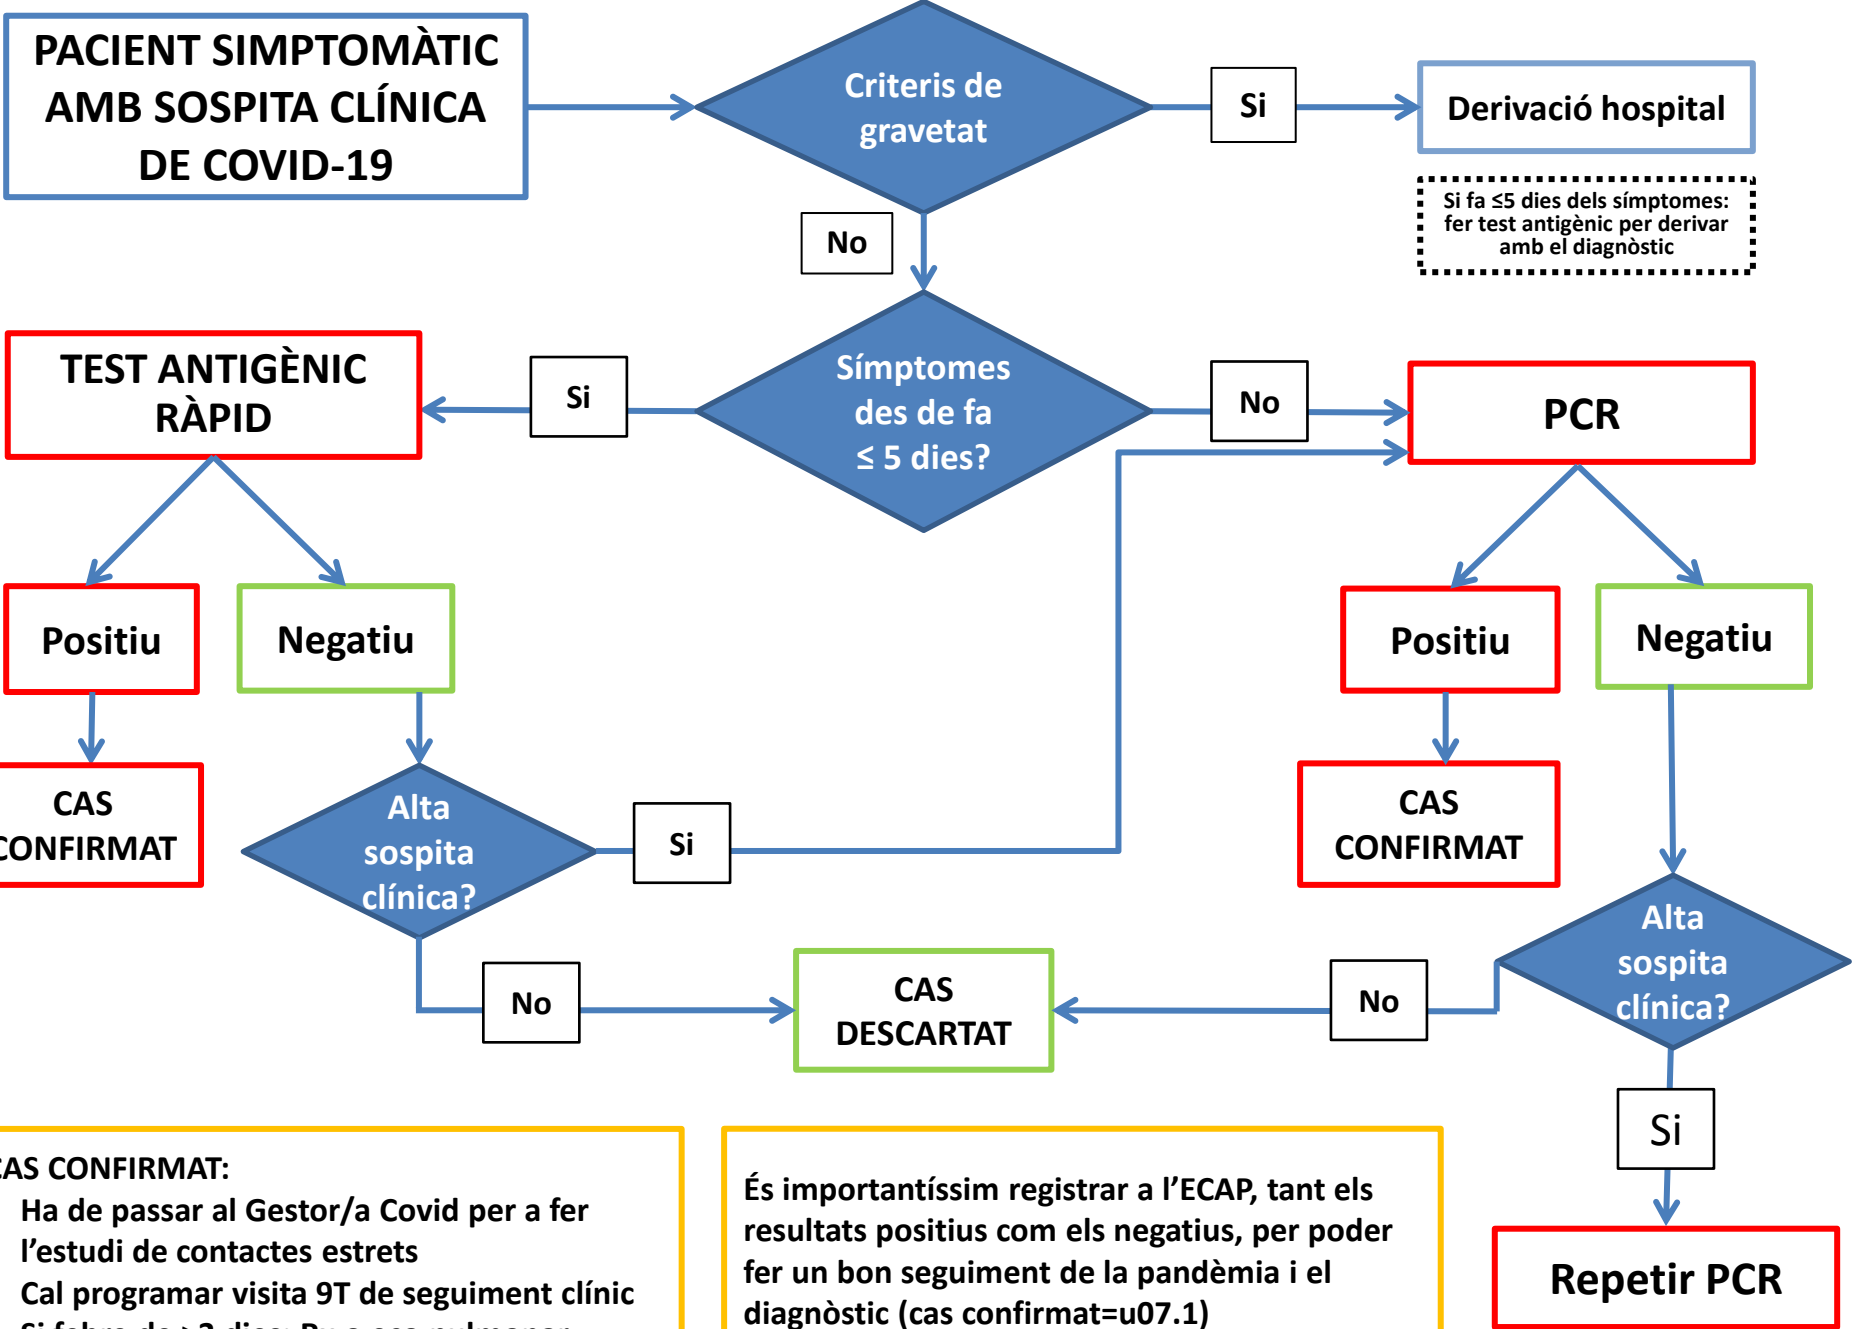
PACIENT SIMPTOMÀTIC AMB SOSPITA CLÍNICA DE COVID-19

Criteris de gravetat

Si

Derivació hospital

Si fa ≤5 dies dels símptomes: fer test antigènic per derivar amb el diagnòstic

No

TEST ANTIGÈNIC RÀPID

Si

Símptomes des de fa ≤ 5 dies?

No

PCR

Positiu

Negatiu

Positiu

Negatiu

CAS CONFIRMAT

Alta sospita clínica?

Si

CAS CONFIRMAT

Alta sospita clínica?

No

CAS DESCARTAT

No

Si

Repetir PCR

CAS CONFIRMAT:
Ha de passar al Gestor/a Covid per a fer l'estudi de contactes estrets
Cal programar visita 9T de seguiment clínic
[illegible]

És importantíssim registrar a l'ECAP, tant els resultats positius com els negatius, per poder fer un bon seguiment de la pandèmia i el diagnòstic (cas confirmat=u07.1)